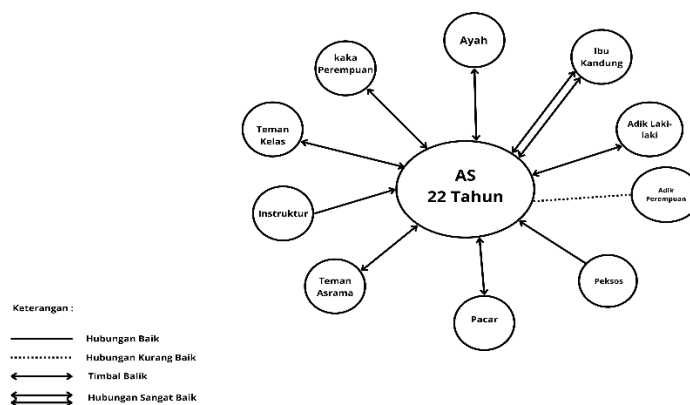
Ayah

kaka Perempuan

Ibu Kandung

Teman Kelas

Adik Laki-laki

AS
22 Tahun

Instruktur

Adik Perempuan

Teman Asrama

Peksos

Pacar

Keterangan :

Hubungan Baik

Hubungan Kurang Baik

Timbal Balik

Hubungan Sangat Baik